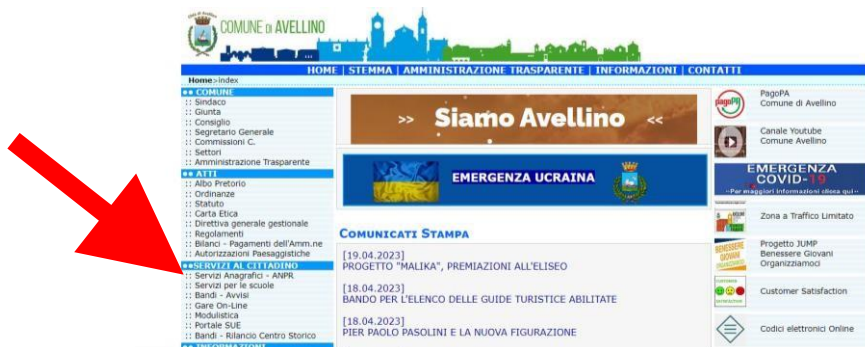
COMUNE DI AVELLINO

HOME | STEMMA | AMMINISTRAZIONE TRASPARENTE | INFORMAZIONI | CONTATTI

Home > index

●● COMUNE
:: Sindaco
:: Giunta
:: Consiglio
:: Segretario Generale
:: Commissioni C.
:: Settori
:: Amministrazione Trasparente

●● ATTI
:: Albo Pretorio
:: Ordinanze
:: Statuto
:: Carta Etica
:: Direttiva generale gestionale
:: Regolamenti
:: Bilanci - Pagamenti dell'Amm.ne
:: Autorizzazioni Paesaggistiche

●●SERVIZI AL CITTADINO
:: Servizi Anagrafici - ANPR
:: Servizi per le scuole
:: Bandi - Avvisi
:: Gare On-Line
:: Modulistica
:: Portale SUE
:: Bandi - Rilancio Centro Storico

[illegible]

>> Siamo Avellino <<

EMERGENZA UCRAINA

COMUNICATI STAMPA

[19.04.2023]
PROGETTO "MALIKA", PREMIAZIONI ALL'ELISEO

[18.04.2023]
BANDO PER L'ELENCO DELLE GUIDE TURISTICHE ABILITATE

[18.04.2023]
PIER PAOLO PASOLINI E LA NUOVA FIGURAZIONE

pagoPA
PagoPA
Comune di Avellino

Canale Youtube
Comune Avellino

EMERGENZA
COVID-19
- Per maggiori informazioni clicca qui -

Zona a Traffico Limitato

BENESSERE GIOVANI
Progetto JUMP
Benessere Giovani
Organizziamoci

Customer Satisfaction

Codici elettronici Online